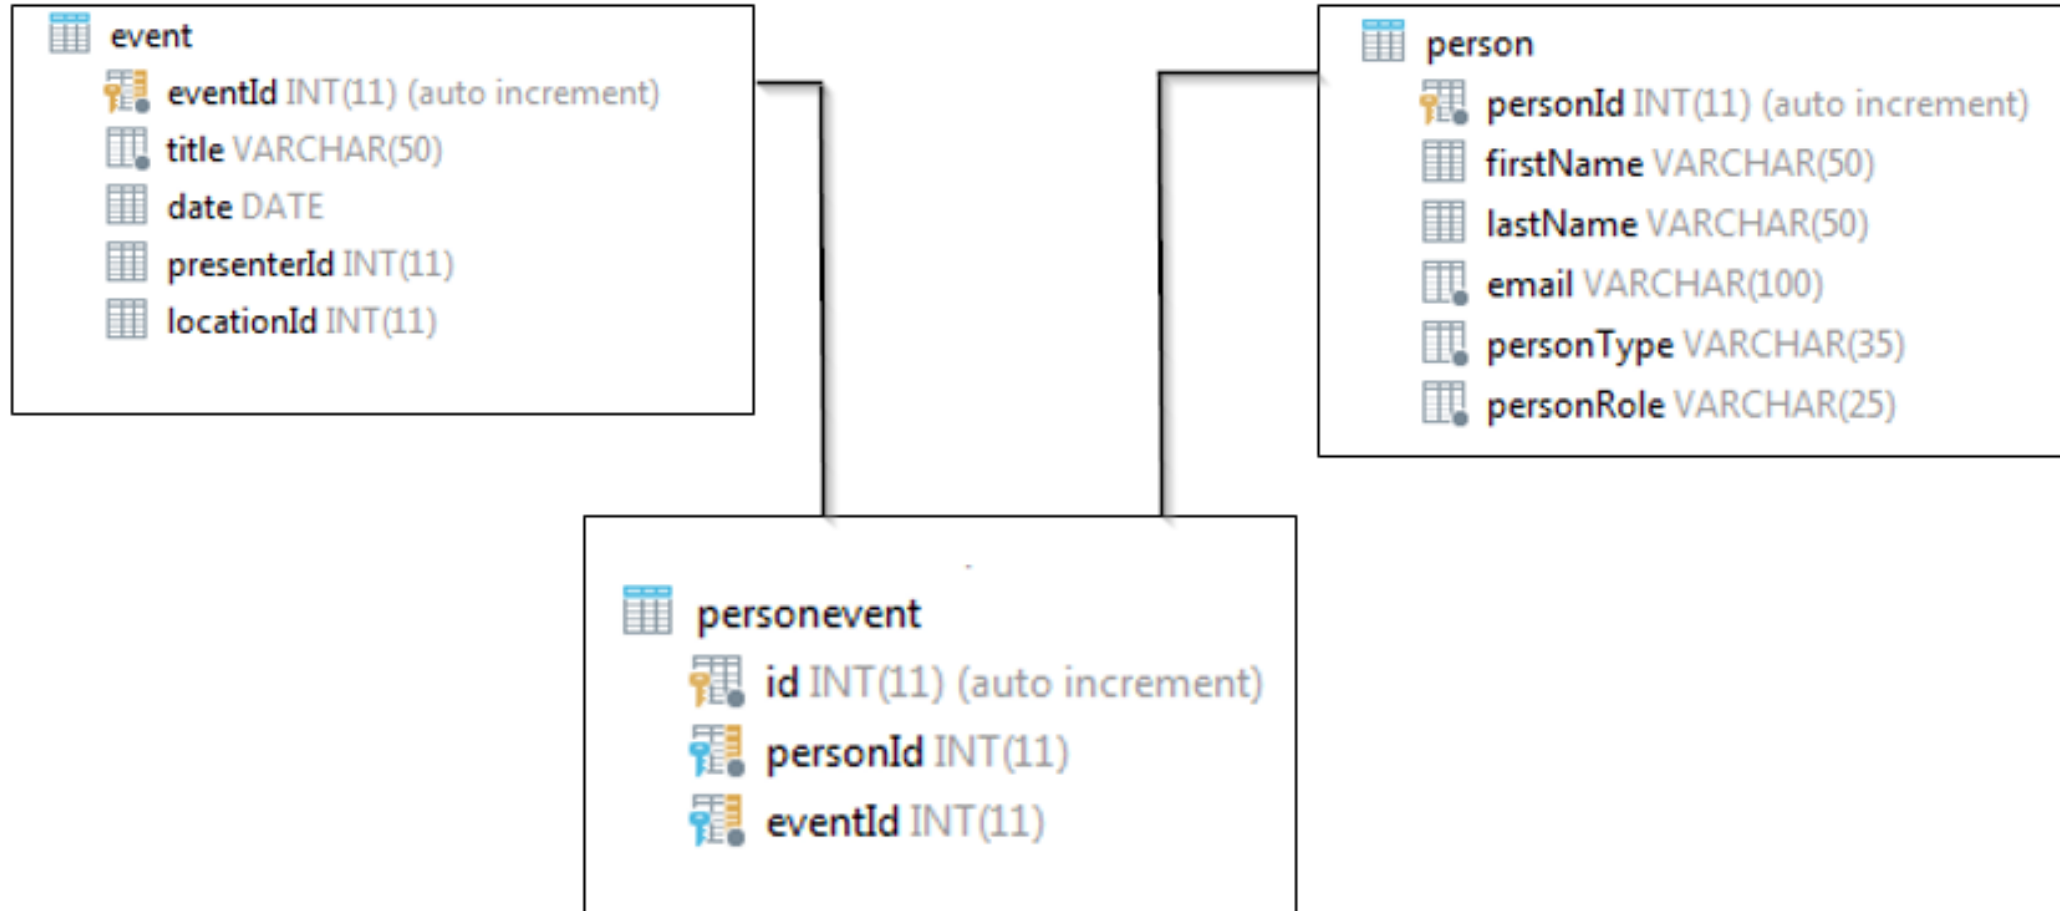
event
eventId INT(11) (auto increment)
title VARCHAR(50)
date DATE
presenterId INT(11)
locationId INT(11)

person
personId INT(11) (auto increment)
firstName VARCHAR(50)
lastName VARCHAR(50)
email VARCHAR(100)
personType VARCHAR(35)
personRole VARCHAR(25)

personevent
id INT(11) (auto increment)
personId INT(11)
eventId INT(11)